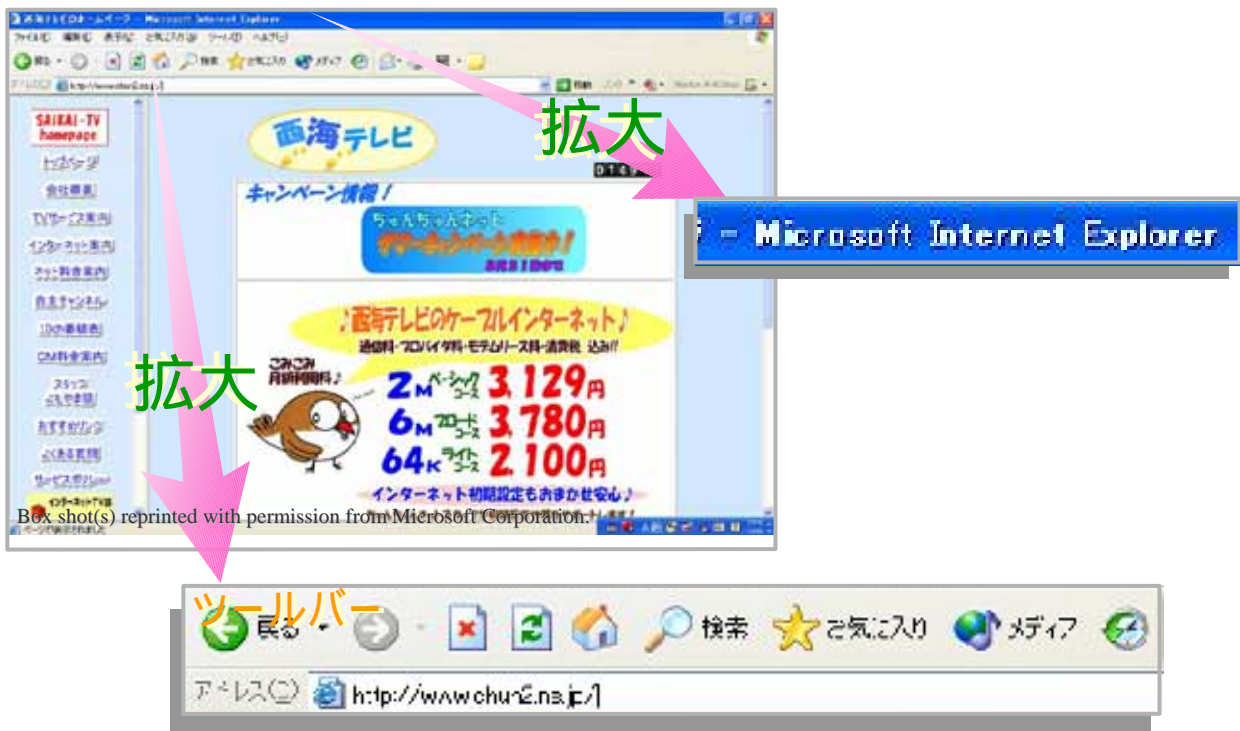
西海テレビのホームページ - Microsoft Internet Explorer

ファイル(F) 編集(E) 表示(V) お気に入り(A) ツール(T) ヘルプ(H)

戻る 検索 お気に入り メディア

アドレス(D) http://www.chu-2.ne.jp/

拡大

- Microsoft Internet Explorer

SAIKAI-TV homepage

トップページ

会社概要

TVサービス案内

インターネット案内

ネット料金案内

自主チャンネル

番組表

CM料金案内

スタッフ

おすすめリンク

よくある質問

サービスエリア

インターネットTV

西海テレビ

キャンペーン情報！

ちゃんちゃんネット サマーキャンペーン

♪西海テレビのケーブルインターネット♪

通信料・プロバイダ料・モデムリース料・消費税 込み!!

こみこみ 月額利用料♪

2M ベーシックコース 3,129円

6M ブロードコース 3,780円

64K ライトコース 2,100円

インターネット初期設定もおまかせ安心♪

拡大

Box shot(s) reprinted with permission from Microsoft Corporation.

ツールバー

戻る 検索 お気に入り メディア

アドレス(D) http://www.chu-2.ne.jp/